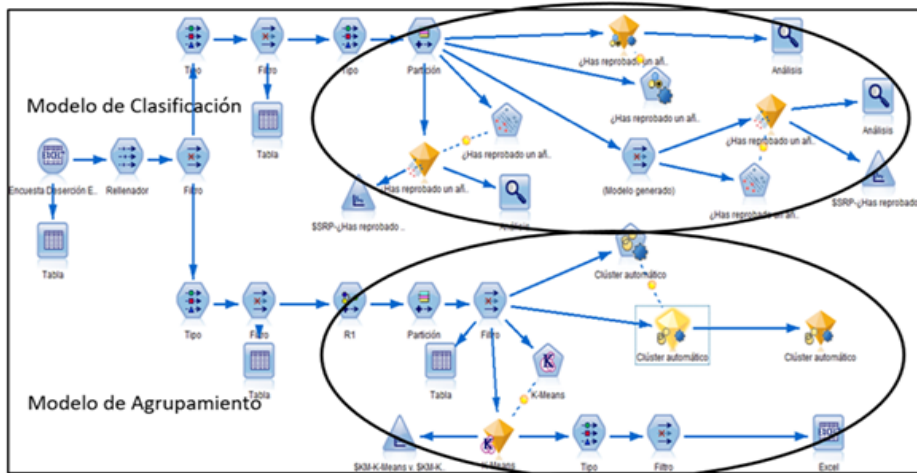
Tipo
Filtro
Tipo
Partición
¿Has reprobado un añ..
Análisis
Modelo de Clasificación
¿Has reprobado un añ..
Tabla
¿Has reprobado un añ..
Análisis
Encuesta Deserción E..
Rellenador
Filtro
¿Has reprobado un añ..
Has reprobado un añ..
(Modelo generado)
$SRP-¿Has reprobado
¿Has reprobado un añ..
$SRP-¿Has reprobado ..
Análisis
Tabla
Clúster automático
Tipo
Filtro
R1
Partición
Filtro
Clúster automático
Clúster automático
Tabla
Tabla
K-Means
Modelo de Agrupamiento
K-Means
$KM-K-Means v. $KM-K..
K-Means
Tipo
Filtro
Excel